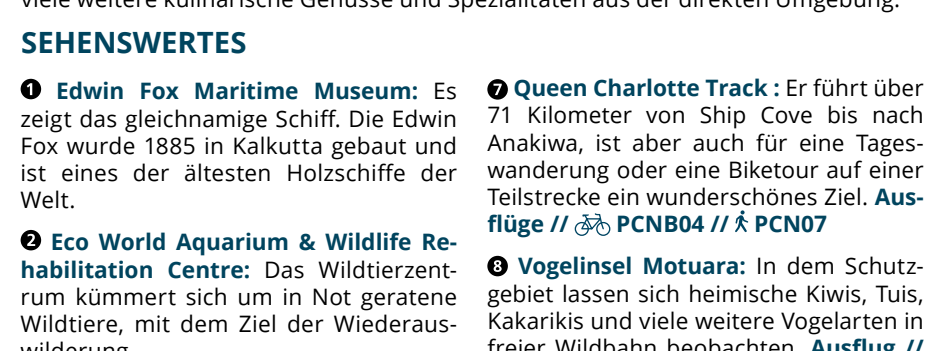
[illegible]

SEHENSWERTES

❶ Edwin Fox Maritime Museum: Es zeigt das gleichnamige Schiff. Die Edwin Fox wurde 1885 in Kalkutta gebaut und ist eines der ältesten Holzschiffe der Welt.

❷ Eco World Aquarium & Wildlife Rehabilitation Centre: Das Wildtierzentrum kümmert sich um in Not geratene Wildtiere, mit dem Ziel der Wiederauswilderung.

❼ Queen Charlotte Track : Er führt über 71 Kilometer von Ship Cove bis nach Anakiwa, ist aber auch für eine Tageswanderung oder eine Biketour auf einer Teilstrecke ein wunderschönes Ziel. Ausflüge // PCNB04 // PCN07

❽ Vogelinsel Motuara: In dem Schutzgebiet lassen sich heimische Kiwis, Tuis, Kakarikis und viele weitere Vogelarten in freier Wildbahn beobachten. Ausflug // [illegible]